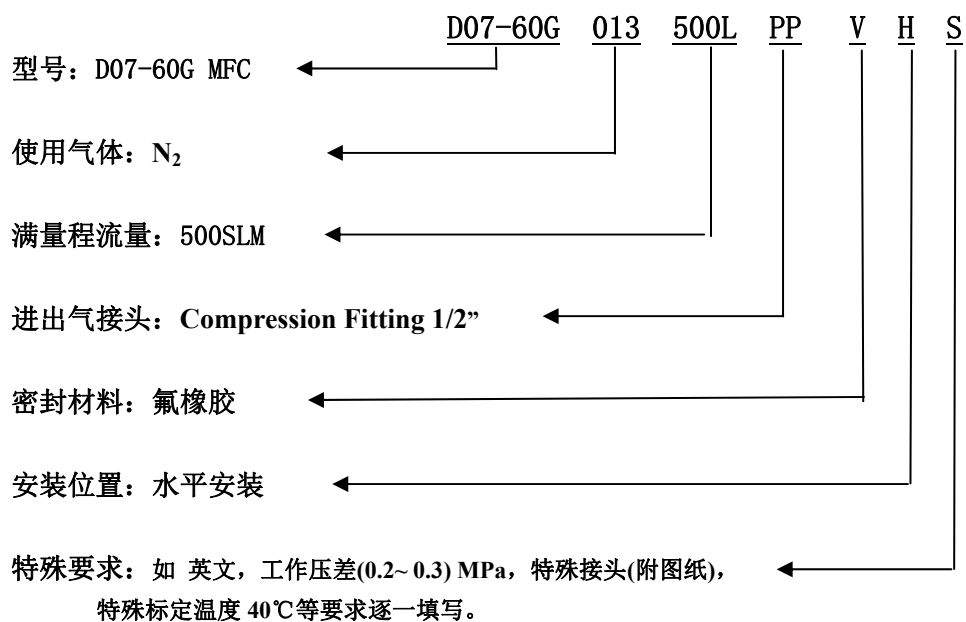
D07-60G 013 500L PP V H S

型号：D07-60G MFC

使用气体：$N_2$

满量程流量：500SLM

进出气接头：Compression Fitting 1/2”

密封材料：氟橡胶

安装位置：水平安装

特殊要求：如 英文，工作压差(0.2~ 0.3) MPa，特殊接头(附图纸)，特殊标定温度 40℃等要求逐一填写。